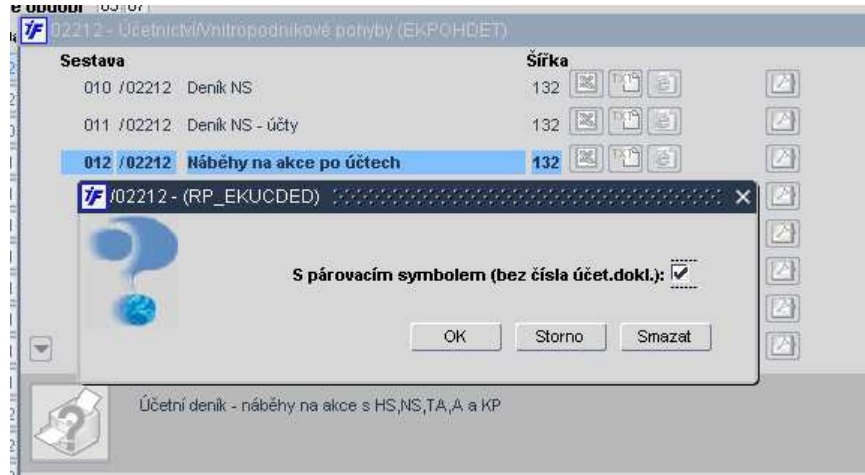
e období 03/07

02212 - Účetnictví/Vnitropodnikové pohyby (EKPOHDET)

Sestava

Šířka

010 /02212 Deník NS 132

011 /02212 Deník NS - účty 132

012 /02212 Náběhy na akce po účtech 132

/02212 - (RP_EKUCDED)

S párovacím symbolem (bez čísla účet.dokl.):

OK

Storno

Smazat

Účetní deník - náběhy na akce s HS,NS,TA,A a KP